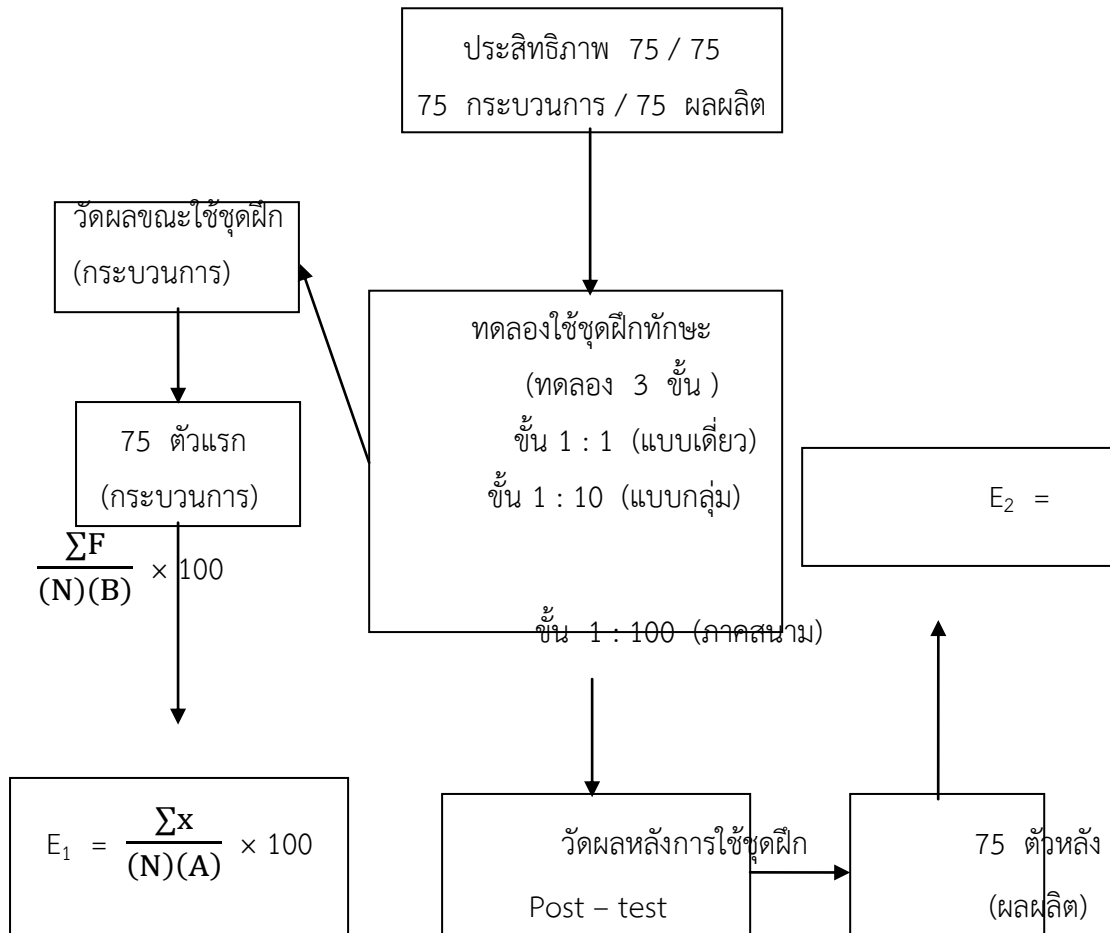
ประสิทธิภาพ 75 / 75
75 กระบวนการ / 75 ผลผลิต

วัดผลขณะใช้ชุดฝึก
(กระบวนการ)

ทดลองใช้ชุดฝึกทักษะ
(ทดลอง 3 ขั้น )
ขั้น 1 : 1 (แบบเดี่ยว)
ขั้น 1 : 10 (แบบกลุ่ม)
ขั้น 1 : 100 (ภาคสนาม)

75 ตัวแรก
(กระบวนการ)

$E_2$ =

$\frac{\sum F}{(N)(B)} \times 100$

$E_1 = \frac{\sum x}{(N)(A)} \times 100$

วัดผลหลังการใช้ชุดฝึก
Post – test

75 ตัวหลัง
(ผลผลิต)